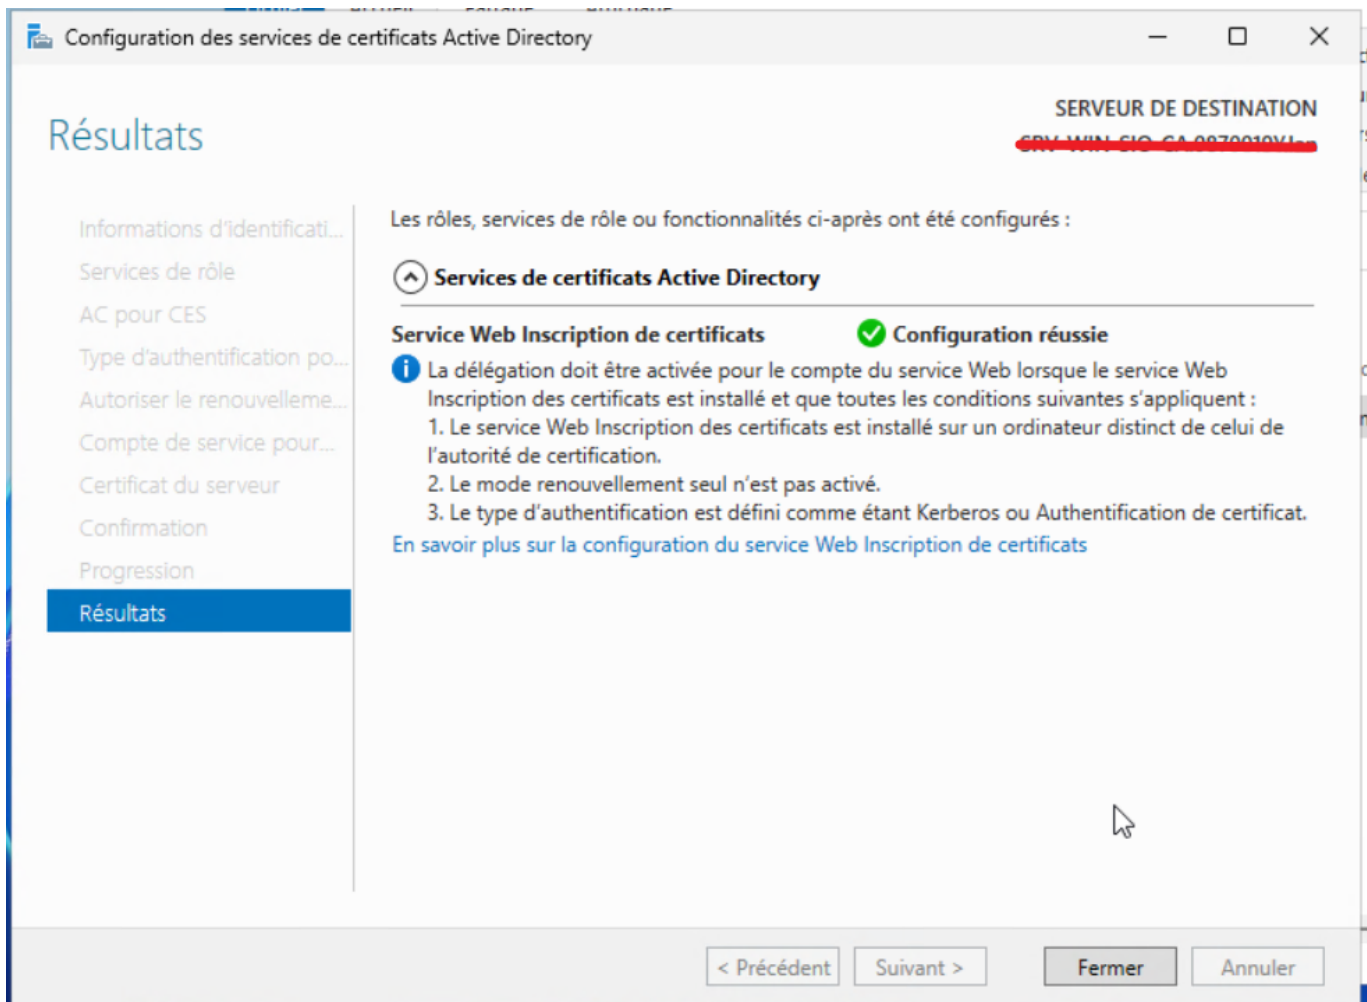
Configuration des services de certificats Active Directory

Résultats

SERVEUR DE DESTINATION
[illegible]

Informations d'identificati...
Services de rôle
AC pour CES
Type d'authentification po...
Autoriser le renouvelleme...
Compte de service pour...
Certificat du serveur
Confirmation
Progression
Résultats

Les rôles, services de rôle ou fonctionnalités ci-après ont été configurés :

Services de certificats Active Directory

Service Web Inscription de certificats
Configuration réussie

La délégation doit être activée pour le compte du service Web lorsque le service Web Inscription des certificats est installé et que toutes les conditions suivantes s'appliquent :
1. Le service Web Inscription des certificats est installé sur un ordinateur distinct de celui de l'autorité de certification.
2. Le mode renouvellement seul n'est pas activé.
3. Le type d'authentification est défini comme étant Kerberos ou Authentification de certificat.

En savoir plus sur la configuration du service Web Inscription de certificats

< Précédent
Suivant >
Fermer
Annuler